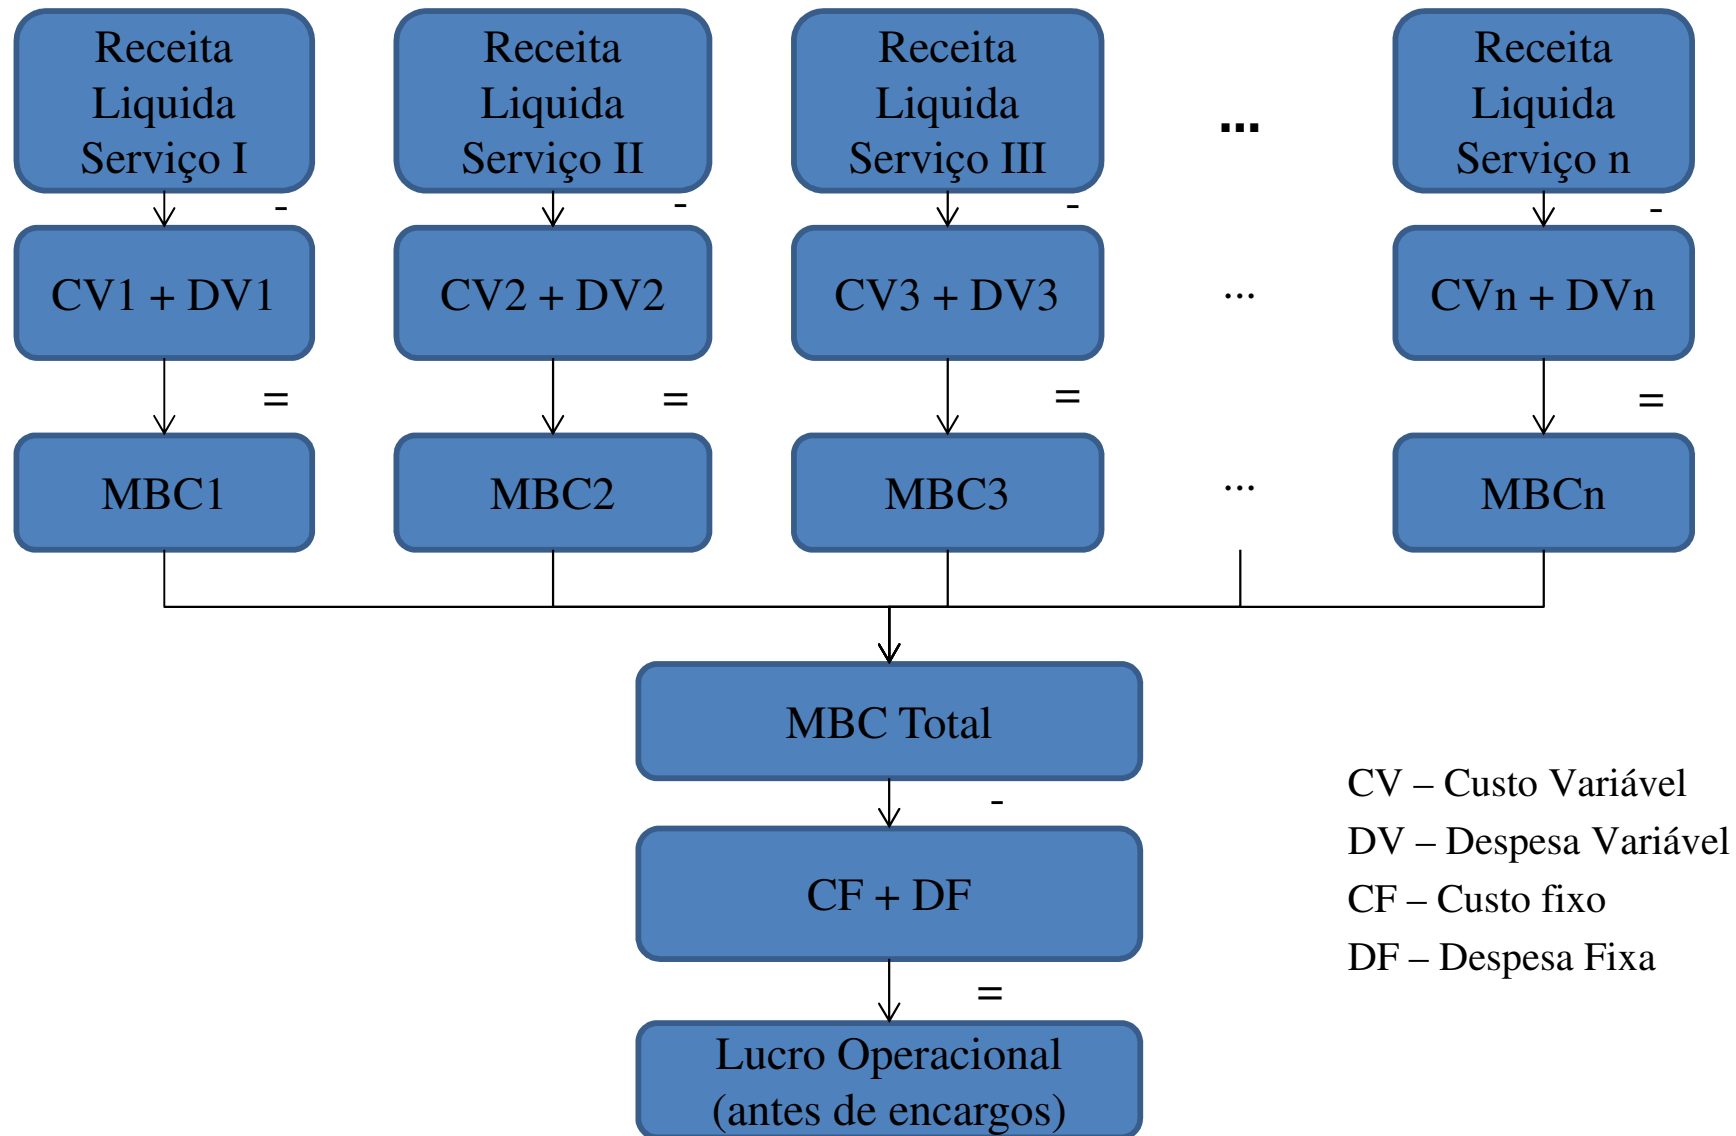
Receita Liquida Serviço I

Receita Liquida Serviço II

Receita Liquida Serviço III

...

Receita Liquida Serviço n

-

-

-

-

CV1 + DV1

CV2 + DV2

CV3 + DV3

...

CVn + DVn

=

=

=

=

MBC1

MBC2

MBC3

...

MBCn

MBC Total

-

CF + DF

=

Lucro Operacional (antes de encargos)

CV – Custo Variável
DV – Despesa Variável
CF – Custo fixo
DF – Despesa Fixa